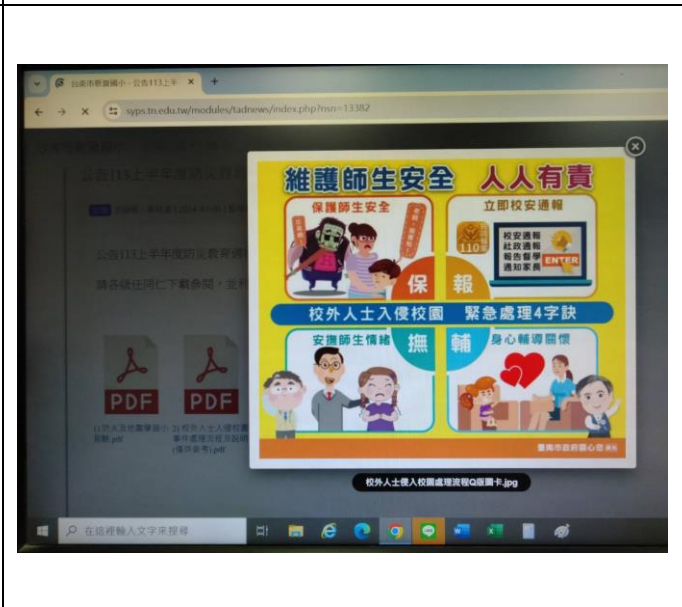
臺南市新營國小 - 公告113上半 ×

syps.tn.edu.tw/modules/tadnews/index.php?nsn=13382

公告113上半年度防災教育

公告113上半年度防災教育

請各級任同仁下載參閱，並

PDF

PDF

1) 防災及您需要確小 ... 面圖.pdf

2) 校外人士入侵校園事件處理流程與... (僅供參考).pdf

維護師生安全 人人有責

保護師生安全

立即校安通報

110

校安通報
社政通報
報告督學
通知家長

ENTER

保

報

校外人士入侵校園 緊急處理4字訣

安撫師生情緒

撫

輔

身心輔導關懷

臺南市政府關心您

校外人士侵入校園處理流程Q版圖卡.jpg

在這裡輸入文字來搜尋